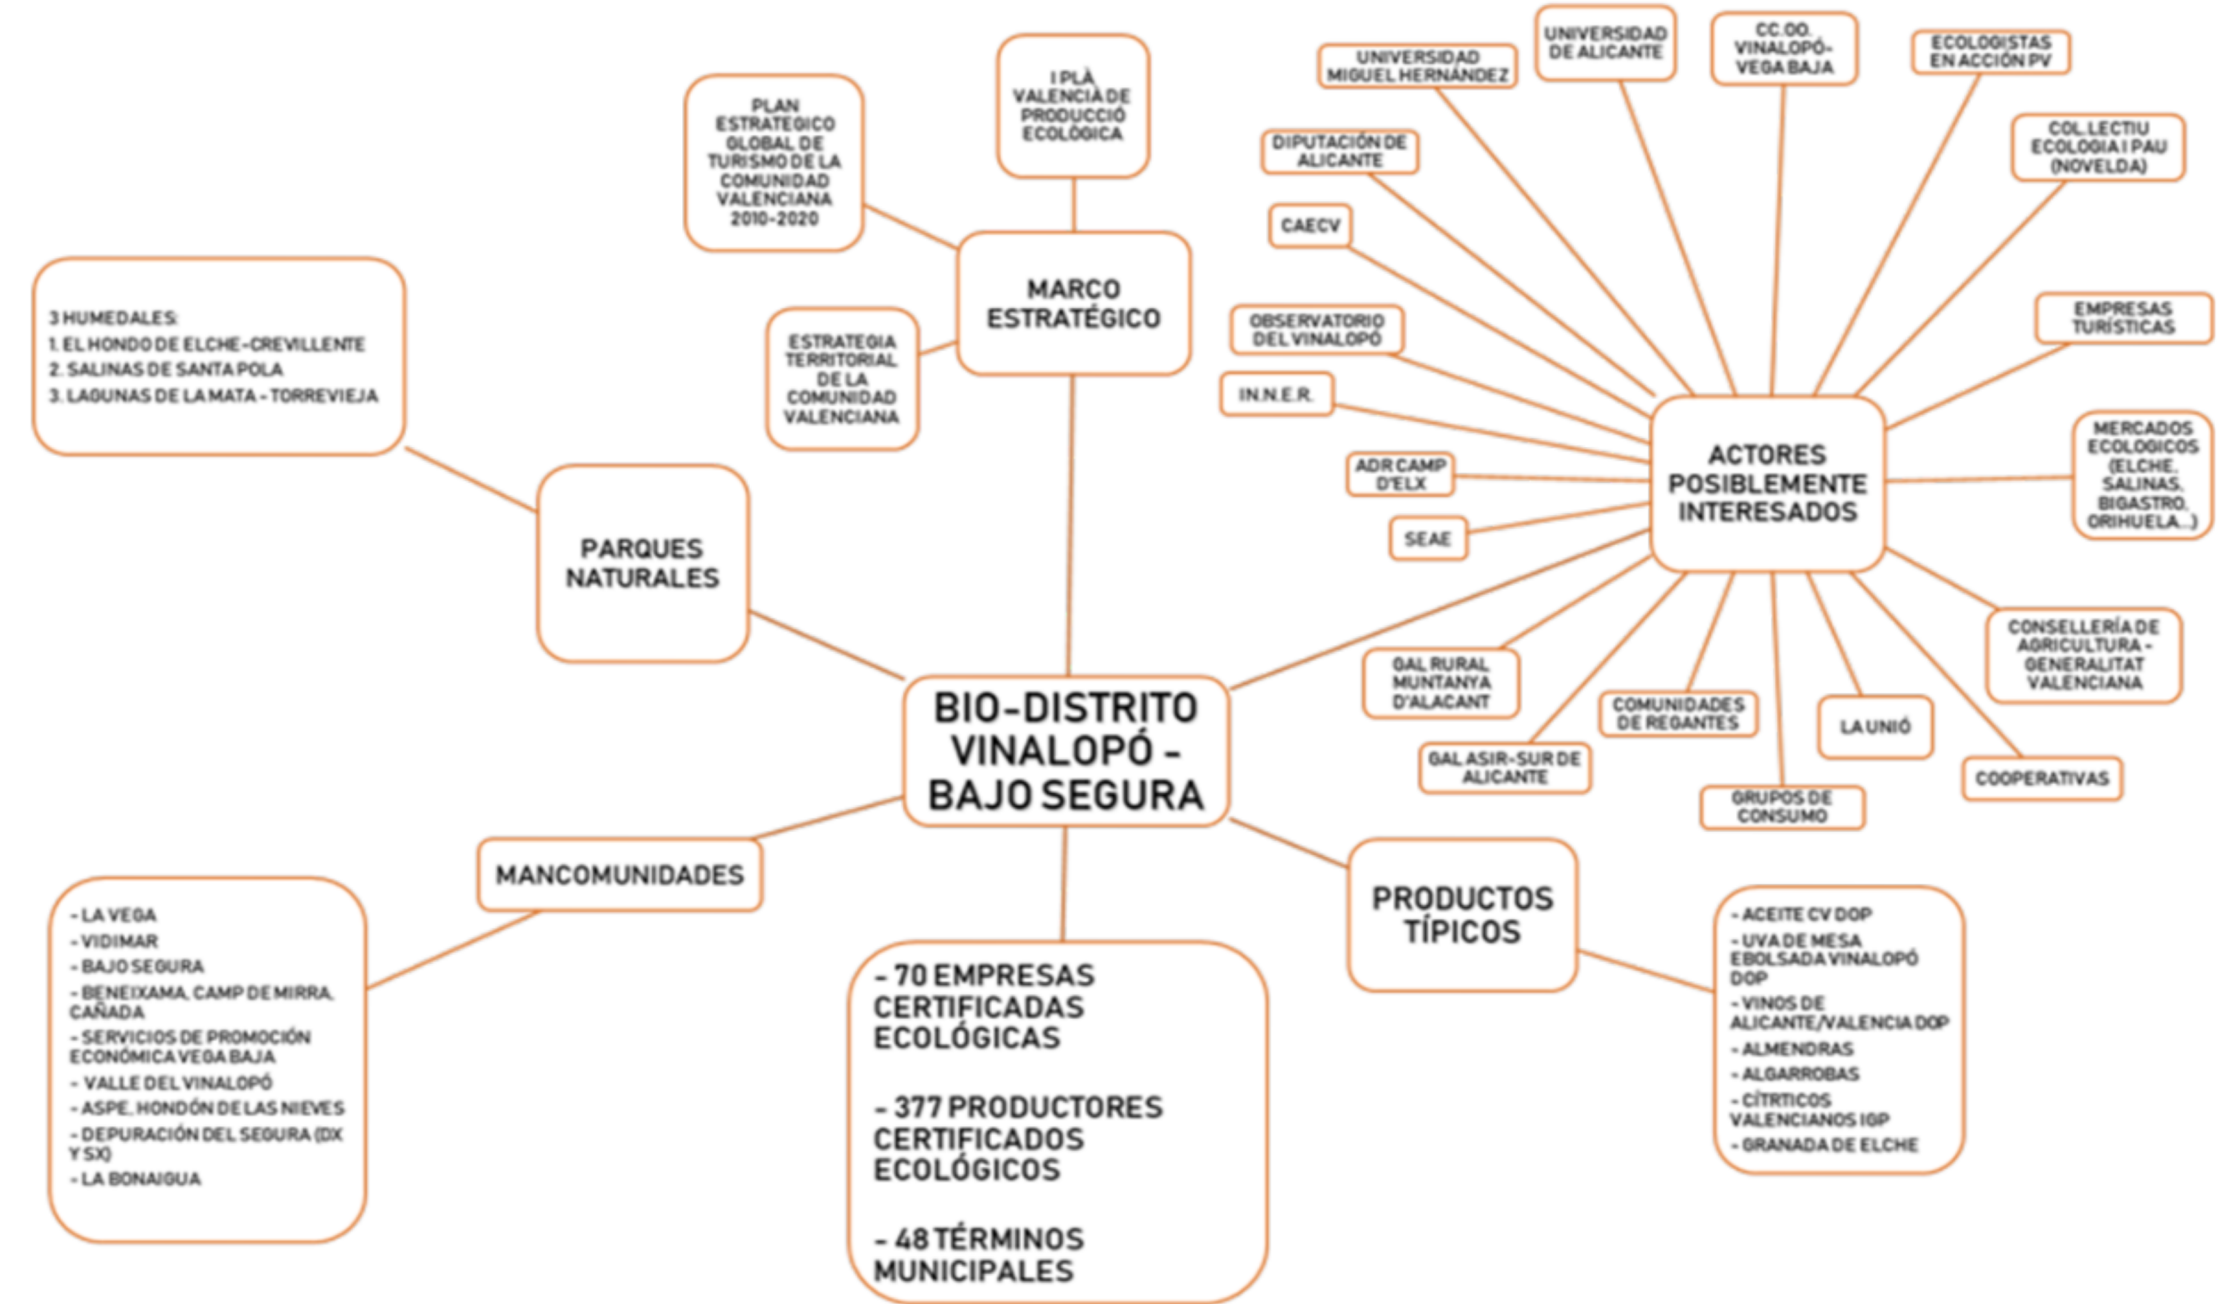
BIO-DISTRITO VINALOPÓ - BAJO SEGURA

MARCO ESTRATÉGICO

PLAN ESTRATEGICO GLOBAL DE TURISMO DE LA COMUNIDAD VALENCIANA 2010-2020

I PLÀ VALENCIÀ DE PRODUCCIÓ ECOLÒGICA

ESTRATEGIA TERRITORIAL DE LA COMUNIDAD VALENCIANA

PARQUES NATURALES

3 HUMEDALES:
1. EL HONDO DE ELCHE-CREVILLENTE
2. SALINAS DE SANTA POLA
3. LAGUNAS DE LA MATA - TORREVIEJA

ACTORES POSIBLEMENTE INTERESADOS

UNIVERSIDAD MIGUEL HERNÁNDEZ

UNIVERSIDAD DE ALICANTE

CC.OO. VINALOPÓ-VEGA BAJA

ECOLOGISTAS EN ACCIÓN PV

DIPUTACIÓN DE ALICANTE

COL.LECTIU ECOLOGIA I PAU (NOVELDA)

CAECV

EMPRESAS TURÍSTICAS

OBSERVATORIO DEL VINALOPÓ

IN.N.E.R.

MERCADOS ECOLOGICOS (ELCHE, SALINAS, BIGASTRO, ORIHUELA...)

ADR CAMP D'ELX

SEAE

CONSELLERÍA DE AGRICULTURA - GENERALITAT VALENCIANA

GAL RURAL MUNTANYA D'ALACANT

COMUNIDADES DE REGANTES

LA UNIÓ

GAL ASIR-SUR DE ALICANTE

COOPERATIVAS

GRUPOS DE CONSUMO

MANCOMUNIDADES

- LA VEGA
- VIDIMAR
- BAJO SEGURA
- BENEIXAMA, CAMP DE MIRRA, CAÑADA
- SERVICIOS DE PROMOCIÓN ECONÓMICA VEGA BAJA
- VALLE DEL VINALOPÓ
- ASPE, HONDÓN DE LAS NIEVES
- DEPURACIÓN DEL SEGURA (DX Y SX)
- LA BONAIGUA

- 70 EMPRESAS CERTIFICADAS ECOLÓGICAS

- 377 PRODUCTORES CERTIFICADOS ECOLÓGICOS

- 48 TÉRMINOS MUNICIPALES

PRODUCTOS TÍPICOS

- ACEITE CV DOP
- UVA DE MESA EBOLSADA VINALOPÓ DOP
- VINOS DE ALICANTE/VALENCIA DOP
- ALMENDRAS
- ALGARROBAS
- CÍTRICOS VALENCIANOS IGP
- GRANADA DE ELCHE